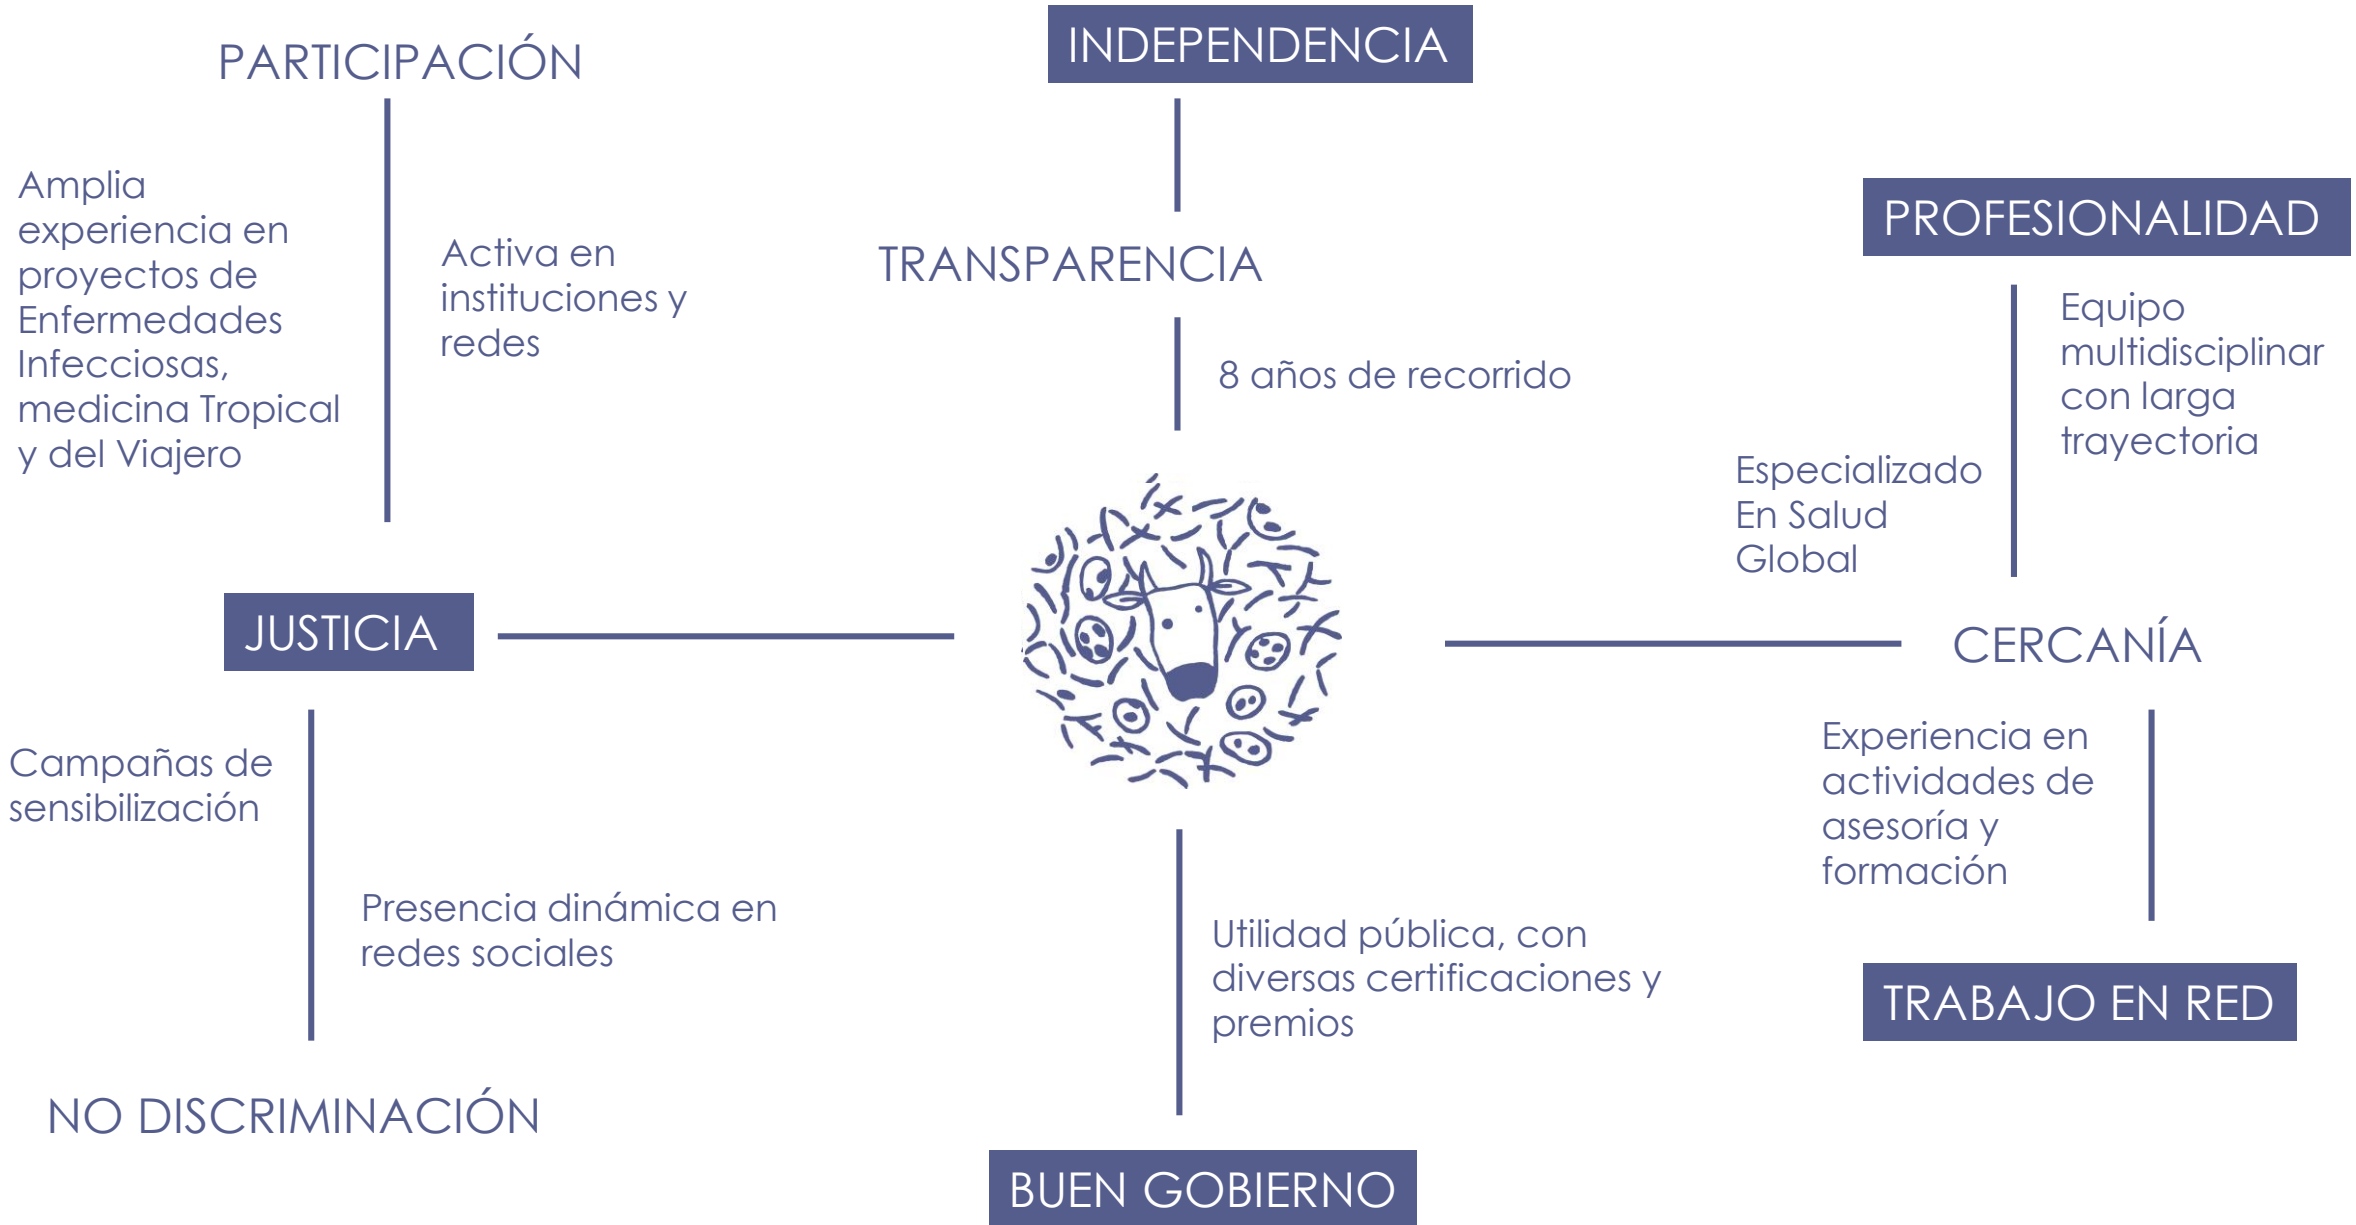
PARTICIPACIÓN

INDEPENDENCIA

Amplia experiencia en proyectos de Enfermedades Infecciosas, medicina Tropical y del Viajero

Activa en instituciones y redes

TRANSPARENCIA

8 años de recorrido

PROFESIONALIDAD

Equipo multidisciplinar con larga trayectoria

Especializado En Salud Global

JUSTICIA

CERCANÍA

Campañas de sensibilización

Presencia dinámica en redes sociales

Experiencia en actividades de asesoría y formación

Utilidad pública, con diversas certificaciones y premios

TRABAJO EN RED

NO DISCRIMINACIÓN

BUEN GOBIERNO